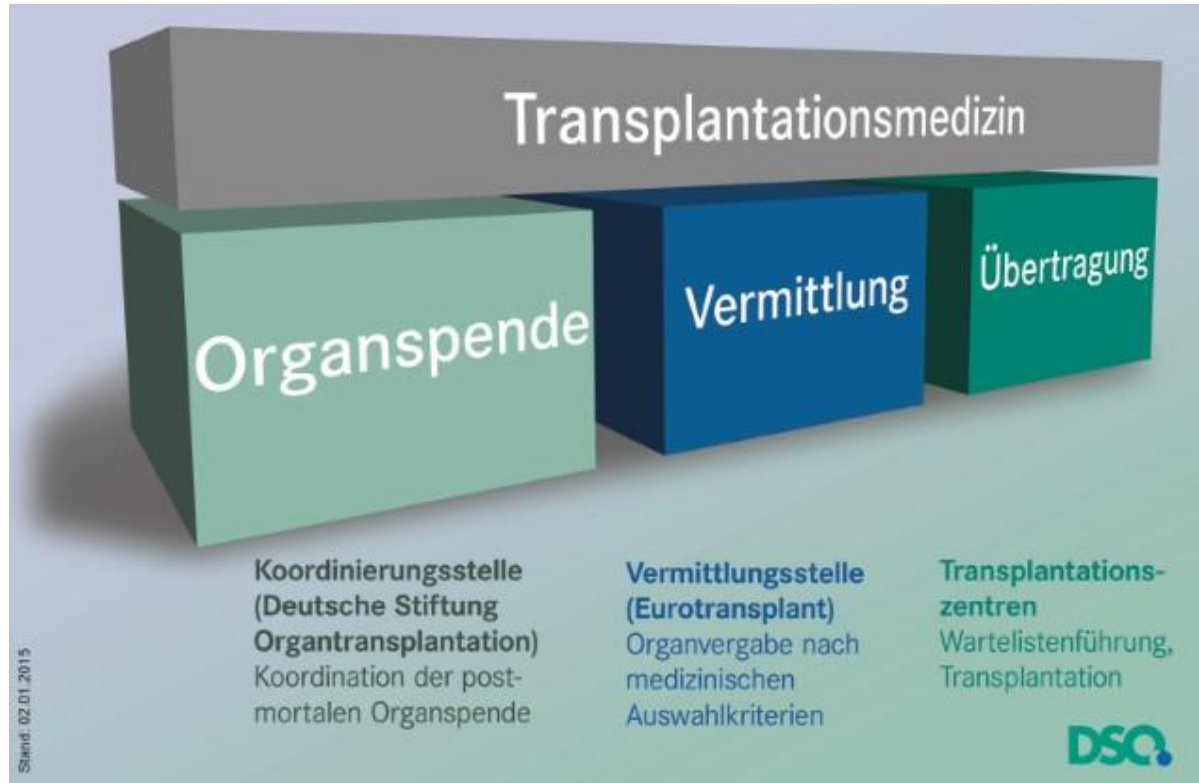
Transplantationsmedizin

Organspende

Vermittlung

Übertragung

**Koordinierungsstelle (Deutsche Stiftung Organtransplantation)**
Koordination der postmortalen Organspende

**Vermittlungsstelle (Eurotransplant)**
Organvergabe nach medizinischen Auswahlkriterien

**Transplantationszentren**
Wartelistenführung, Transplantation

Stand: 02.01.2015

DSO